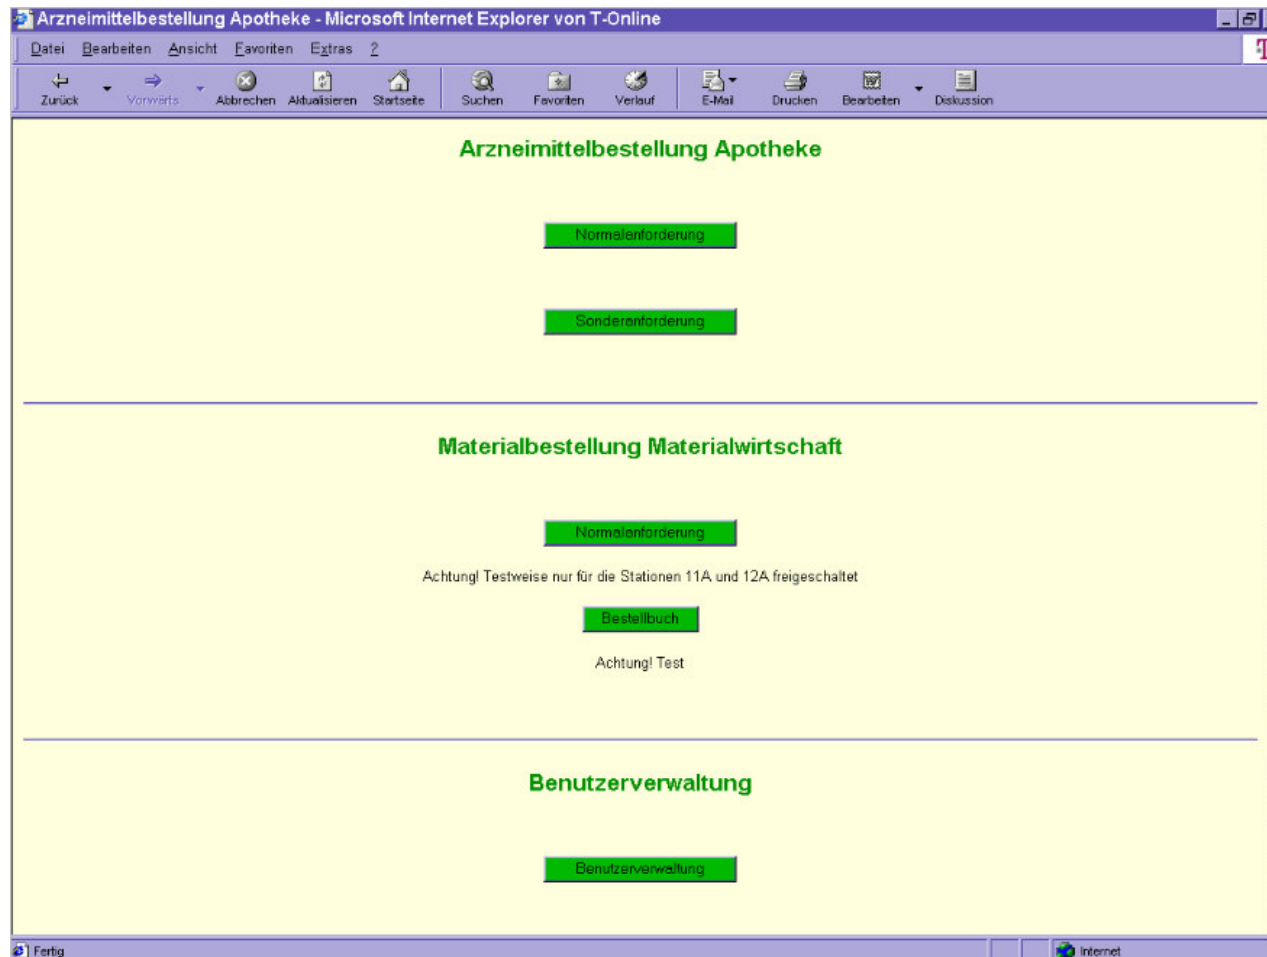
Arzneimittelbestellung Apotheke - Microsoft Internet Explorer von T-Online

Datei Bearbeiten Ansicht Favoriten Extras ?

Zurück Vorwärts Abbrechen Aktualisieren Startseite Suchen Favoriten Verlauf E-Mail Drucken Bearbeiten Diskussion

Arzneimittelbestellung Apotheke

Normalanforderung

Sonderanforderung

Materialbestellung Materialwirtschaft

Normalanforderung

Achtung! Testweise nur für die Stationen 11A und 12A freigeschaltet

Bestellbuch

Achtung! Test

Benutzerverwaltung

Benutzerverwaltung

Fertig

Internet